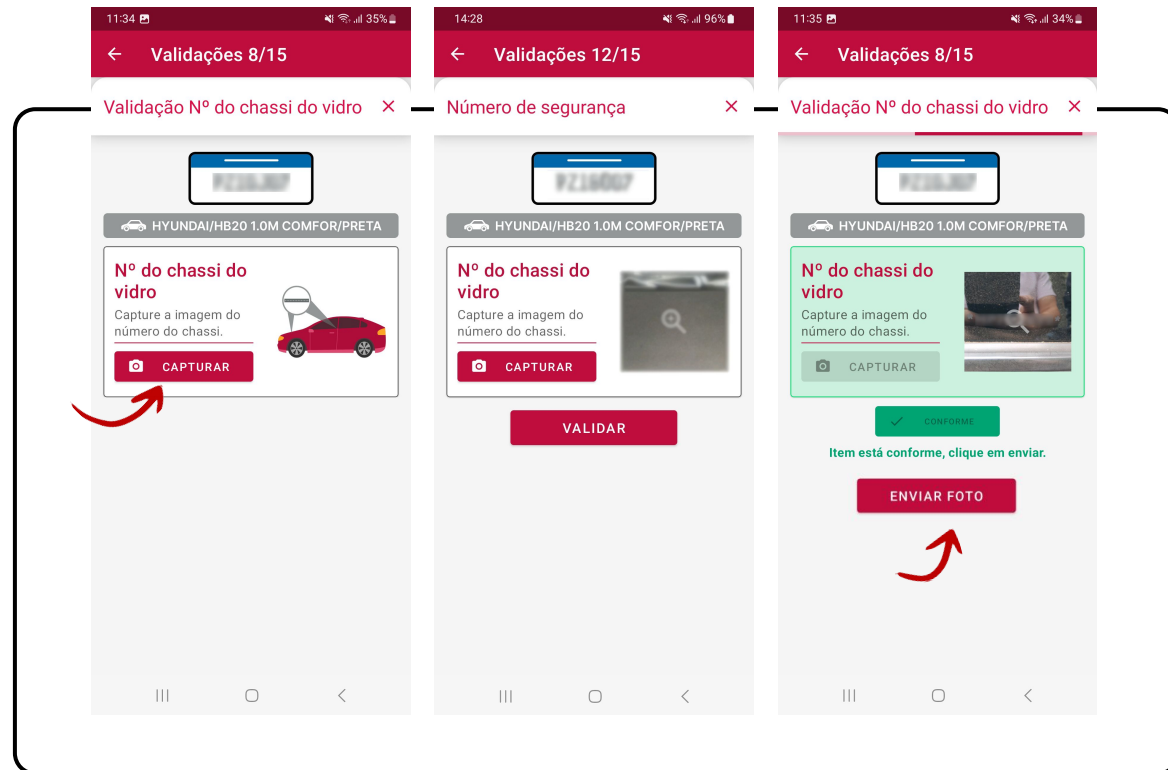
11:34 35%

Validações 8/15

Validação Nº do chassi do vidro ×

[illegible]

HYUNDAI/HB20 1.0M COMFOR/PRETA

Nº do chassi do vidro

Capture a imagem do número do chassi.

CAPTURAR

14:28 96%

Validações 12/15

Número de segurança ×

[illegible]

HYUNDAI/HB20 1.0M COMFOR/PRETA

Nº do chassi do vidro

Capture a imagem do número do chassi.

CAPTURAR

VALIDAR

11:35 34%

Validações 8/15

Validação Nº do chassi do vidro ×

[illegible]

HYUNDAI/HB20 1.0M COMFOR/PRETA

Nº do chassi do vidro

Capture a imagem do número do chassi.

CAPTURAR

CONFORME

Item está conforme, clique em enviar.

ENVIAR FOTO